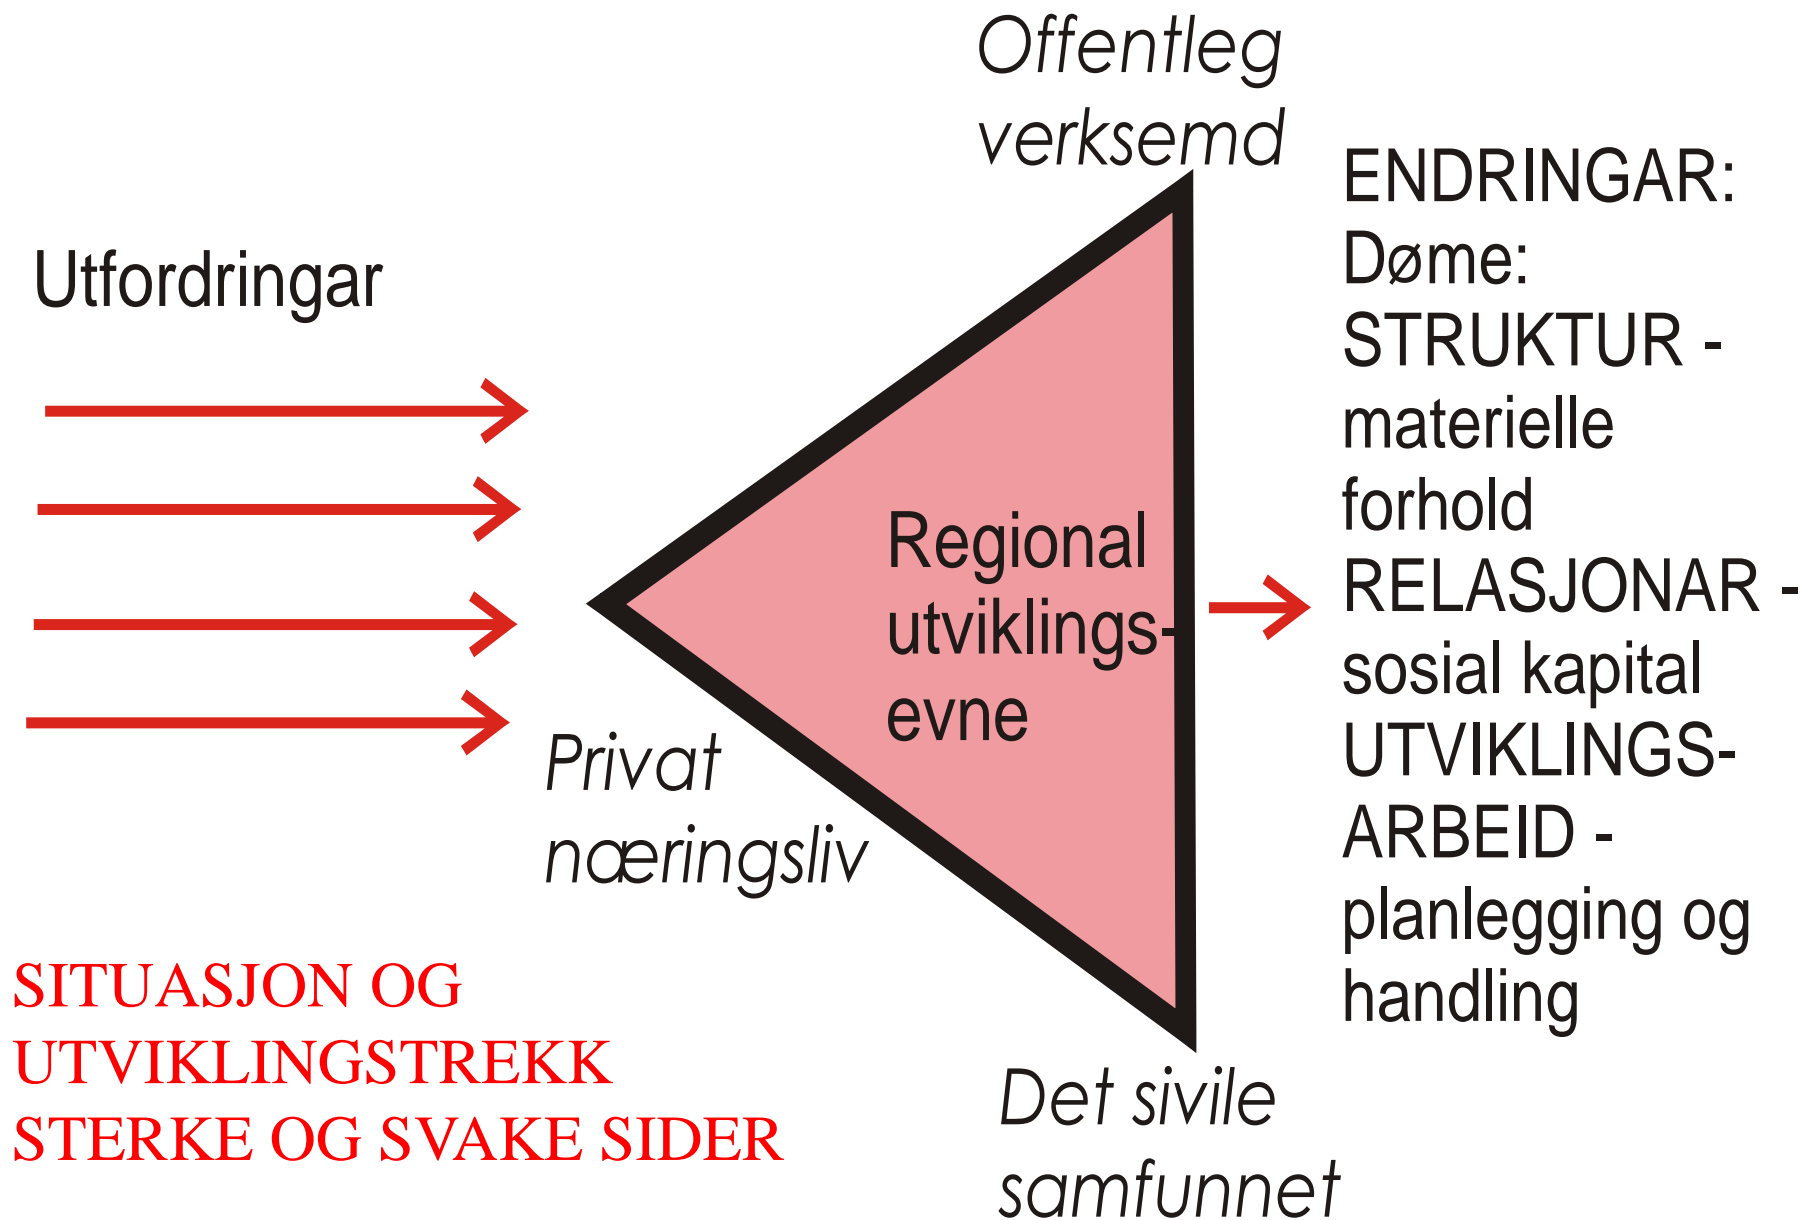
Offentleg verksemd

Utfordringar

Regional utviklings-evne

Privat næringsliv

Det sivile samfunnet

ENDRINGAR:
Døme:
STRUKTUR - materielle forhold
RELASJONAR - sosial kapital
UTVIKLINGS-ARBEID - planlegging og handling

SITUASJON OG
UTVIKLINGSTREKK
STERKE OG SVAKE SIDER